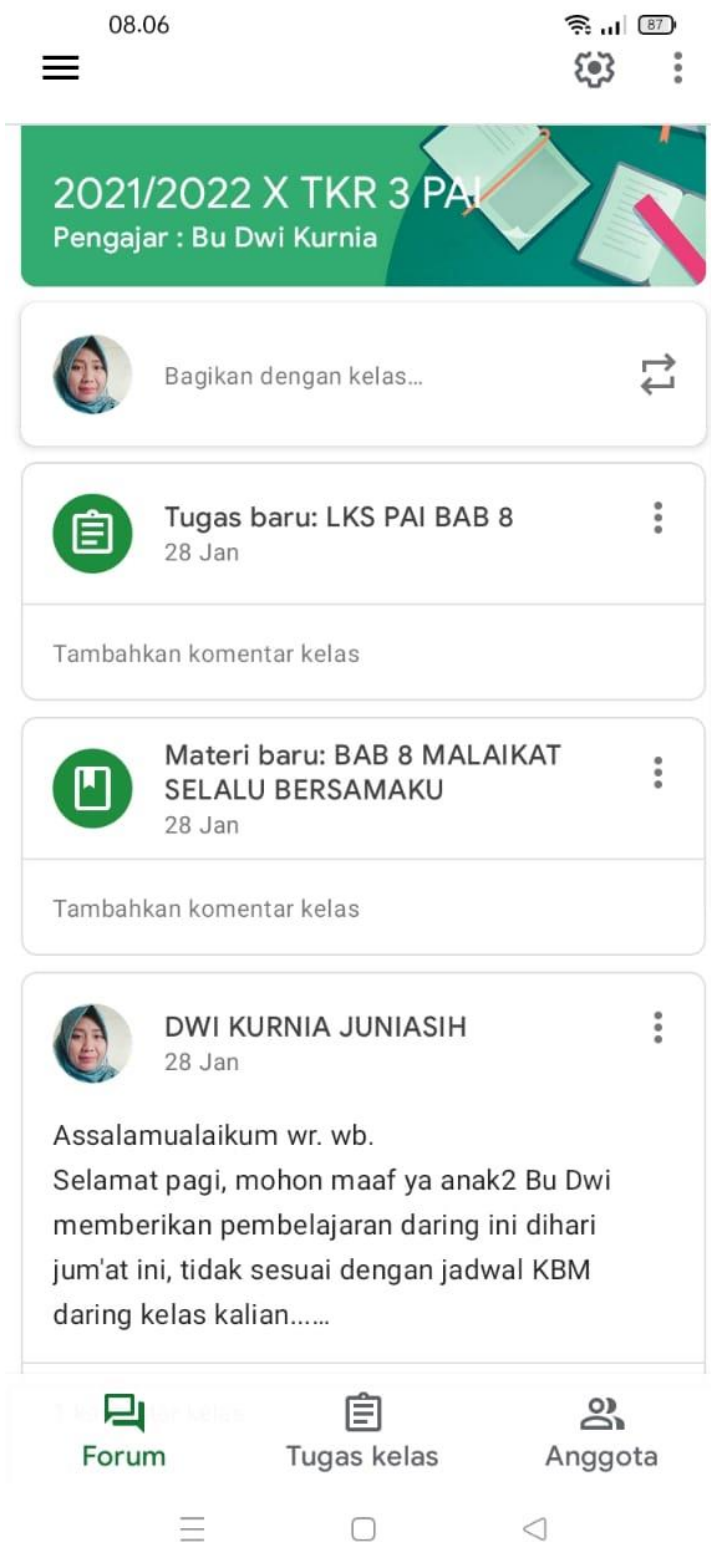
08.06

87

2021/2022 X TKR 3 PAI
Pengajar : Bu Dwi Kurnia

Bagikan dengan kelas...

Tugas baru: LKS PAI BAB 8
28 Jan

Tambahkan komentar kelas

Materi baru: BAB 8 MALAIKAT SELALU BERSAMAKU
28 Jan

Tambahkan komentar kelas

DWI KURNIA JUNIASIH
28 Jan

Assalamualaikum wr. wb.
Selamat pagi, mohon maaf ya anak2 Bu Dwi memberikan pembelajaran daring ini dihari jum'at ini, tidak sesuai dengan jadwal KBM daring kelas kalian......

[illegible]

Forum
Tugas kelas
Anggota